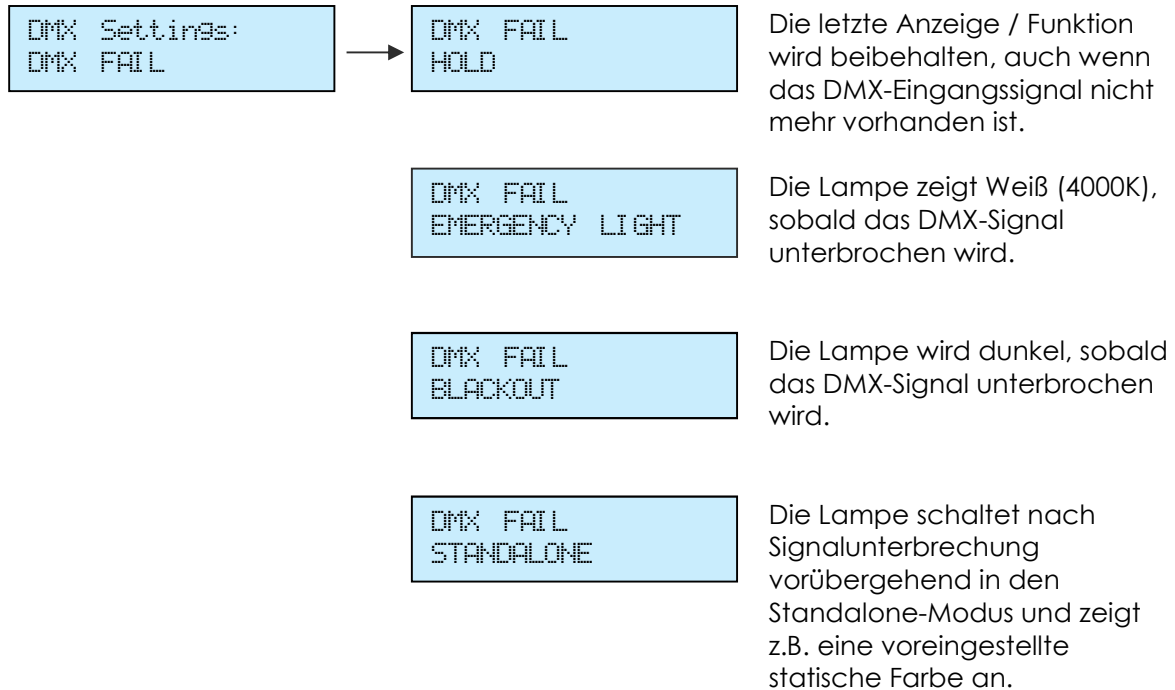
DMX Settings:
DMX FAIL

DMX FAIL
HOLD

Die letzte Anzeige / Funktion wird beibehalten, auch wenn das DMX-Eingangssignal nicht mehr vorhanden ist.

DMX FAIL
EMERGENCY LIGHT

Die Lampe zeigt Weiß (4000K), sobald das DMX-Signal unterbrochen wird.

DMX FAIL
BLACKOUT

Die Lampe wird dunkel, sobald das DMX-Signal unterbrochen wird.

DMX FAIL
STANDALONE

Die Lampe schaltet nach Signalunterbrechung vorübergehend in den Standalone-Modus und zeigt z.B. eine voreingestellte statische Farbe an.